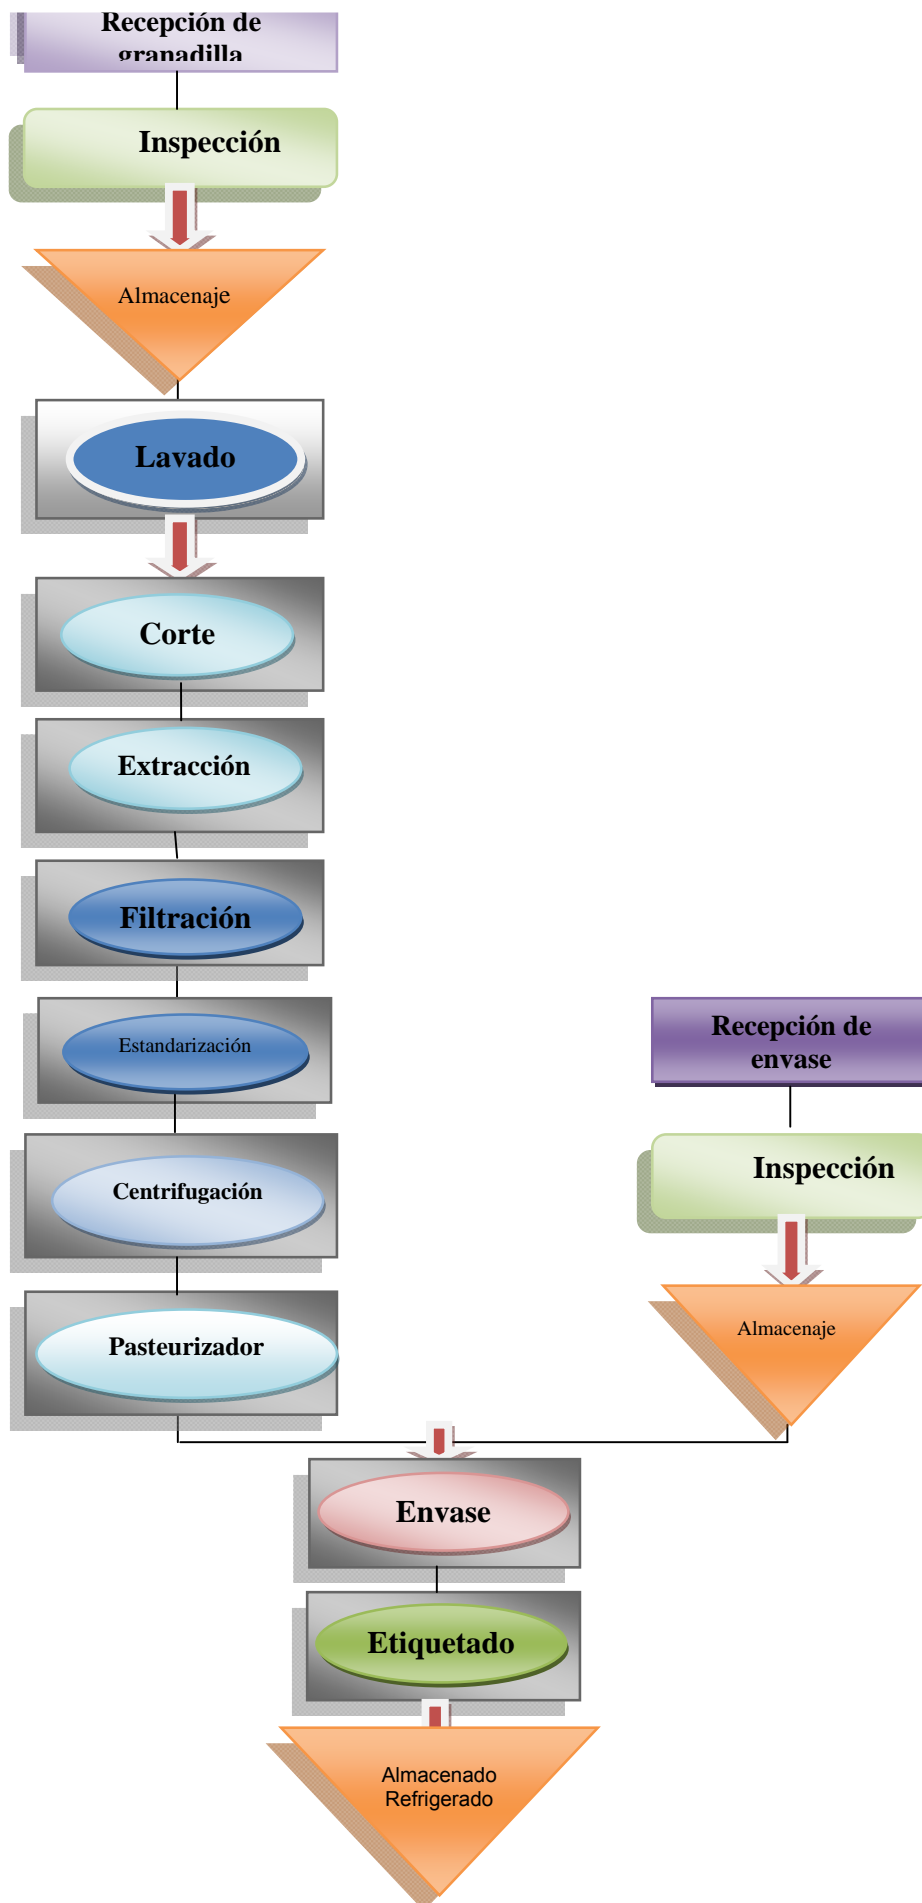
Recepción de granadilla

Inspección

Almacenaje

Lavado

Corte

Extracción

Filtración

Estandarización

Centrifugación

Pasteurizador

Recepción de envase

Inspección

Almacenaje

Envase

Etiquetado

Almacenado Refrigerado